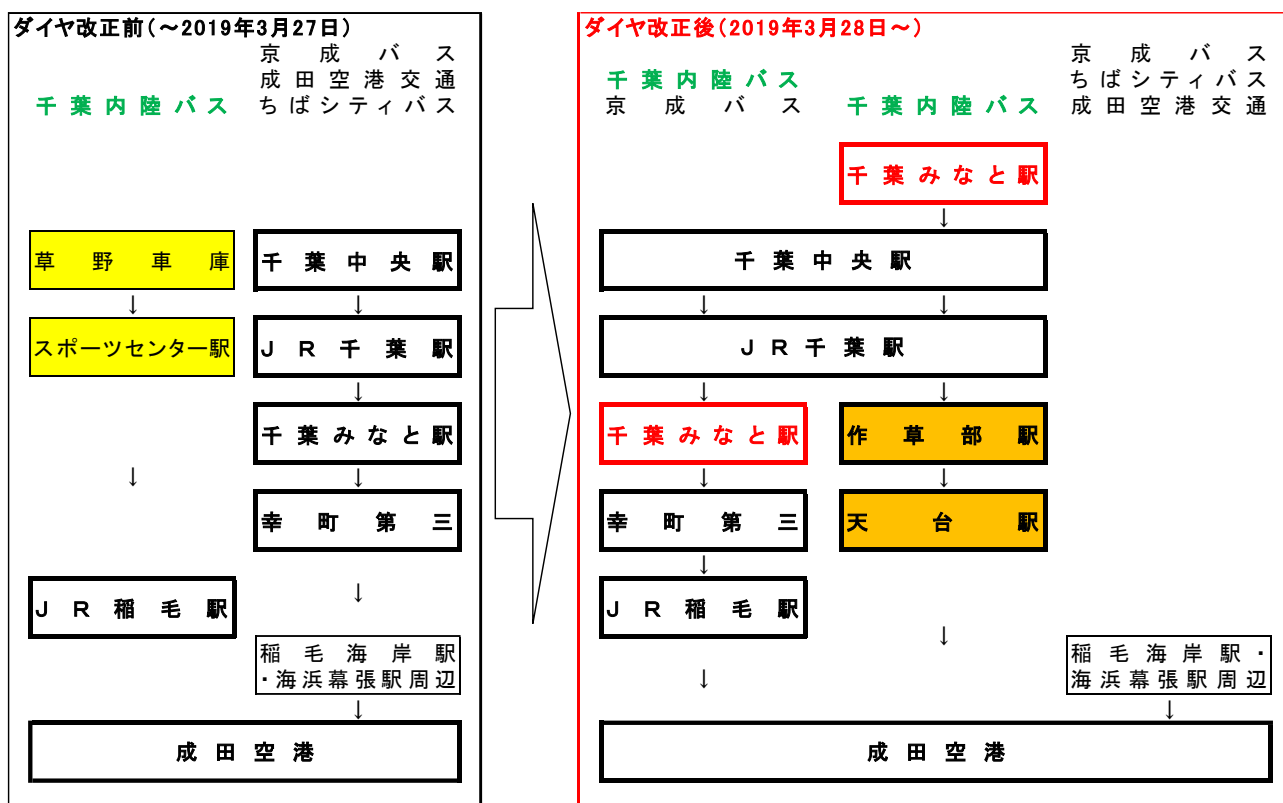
ダイヤ改正前（～2019年3月27日）

千葉内陸バス

京成バス
成田空港交通
ちばシティバス

草野車庫
↓
スポーツセンター駅
↓
JR稲毛駅

千葉中央駅
↓
JR千葉駅
↓
千葉みなと駅
↓
幸町第三
↓
稲毛海岸駅・海浜幕張駅周辺
↓
成田空港

ダイヤ改正後（2019年3月28日～）

千葉内陸バス
京成バス

千葉内陸バス

京成バス
ちばシティバス
成田空港交通

千葉みなと駅
↓
千葉中央駅
↓ ↓
JR千葉駅
↓ ↓
千葉みなと駅
↓
幸町第三
↓
JR稲毛駅
↓

作草部駅
↓
天台駅
↓

稲毛海岸駅・海浜幕張駅周辺
↓
成田空港